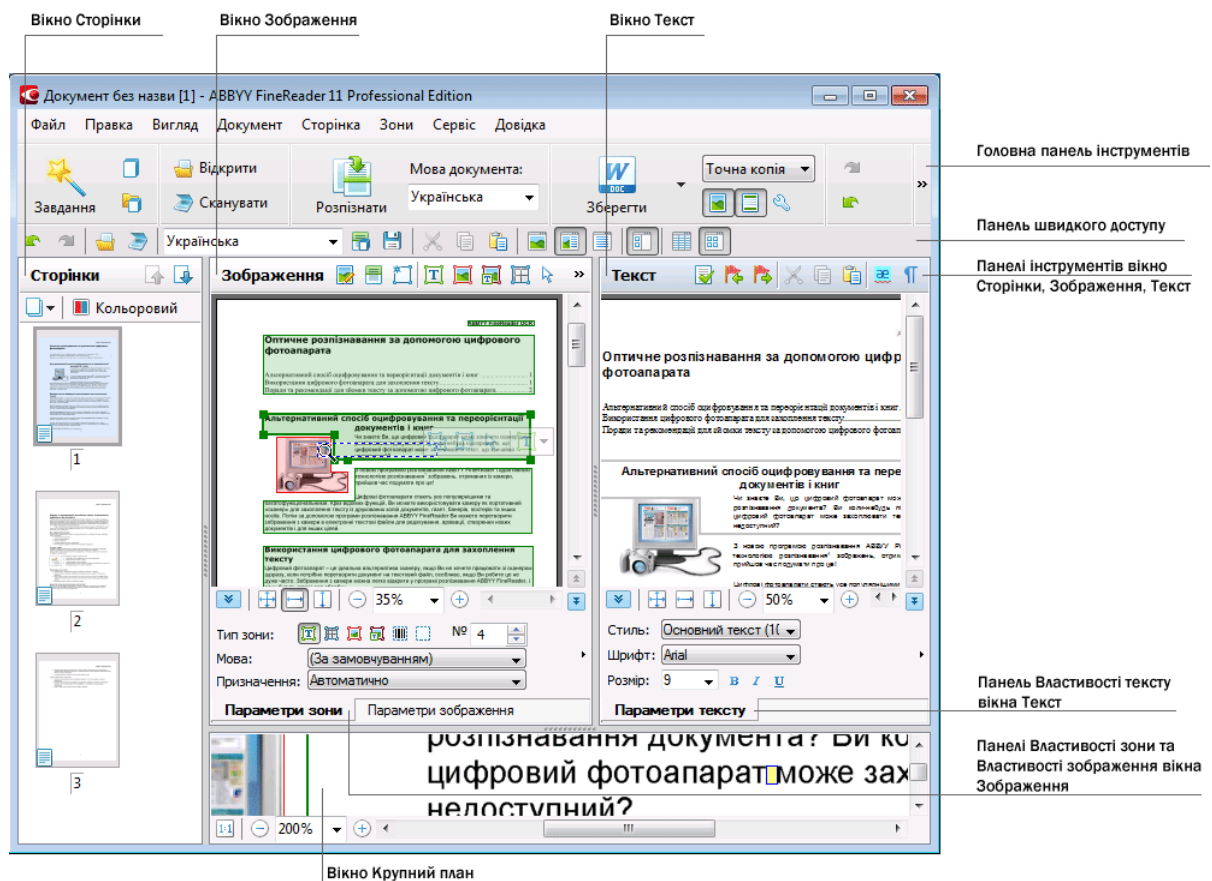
Вікно Сторінки

Вікно Зображення

Вікно Текст

Документ без назви [1] - ABBYY FineReader 11 Professional Edition

Файл Правка Вигляд Документ Сторінка Зони Сервіс Довідка

Головна панель інструментів

Завдання

Відкрити

Сканувати

Розпізнати

Мова документа:

Українська

Зберегти

Точна копія

Панель швидкого доступу

Українська

Сторінки

Кольоровий

Зображення

Текст

Панелі інструментів вікно Сторінки, Зображення, Текст

Оптичне розпізнавання за допомогою цифрового фотоапарата

Альтернативний спосіб оцифровування та переорієнтації документів і книг

Використання цифрового фотоапарата для захоплення тексту

Оптичне розпізнавання за допомогою цифр фотоапарата

Альтернативний спосіб оцифровування та пере документів і книг

1

2

3

35%

50%

Тип зони:

№ 4

Мова:

(За замовчуванням)

Призначення:

Автоматично

Параметри зони

Параметри зображення

Стиль:

Основний текст (1(

Шрифт:

Arial

Розмір:

9

Параметри тексту

Панель Властивості тексту вікна Текст

Панелі Властивості зони та Властивості зображення вікна Зображення

розпізнавання документа? Ви ко

цифровий фотоапарат може зах

недоступний?

200%

Вікно Крупний план